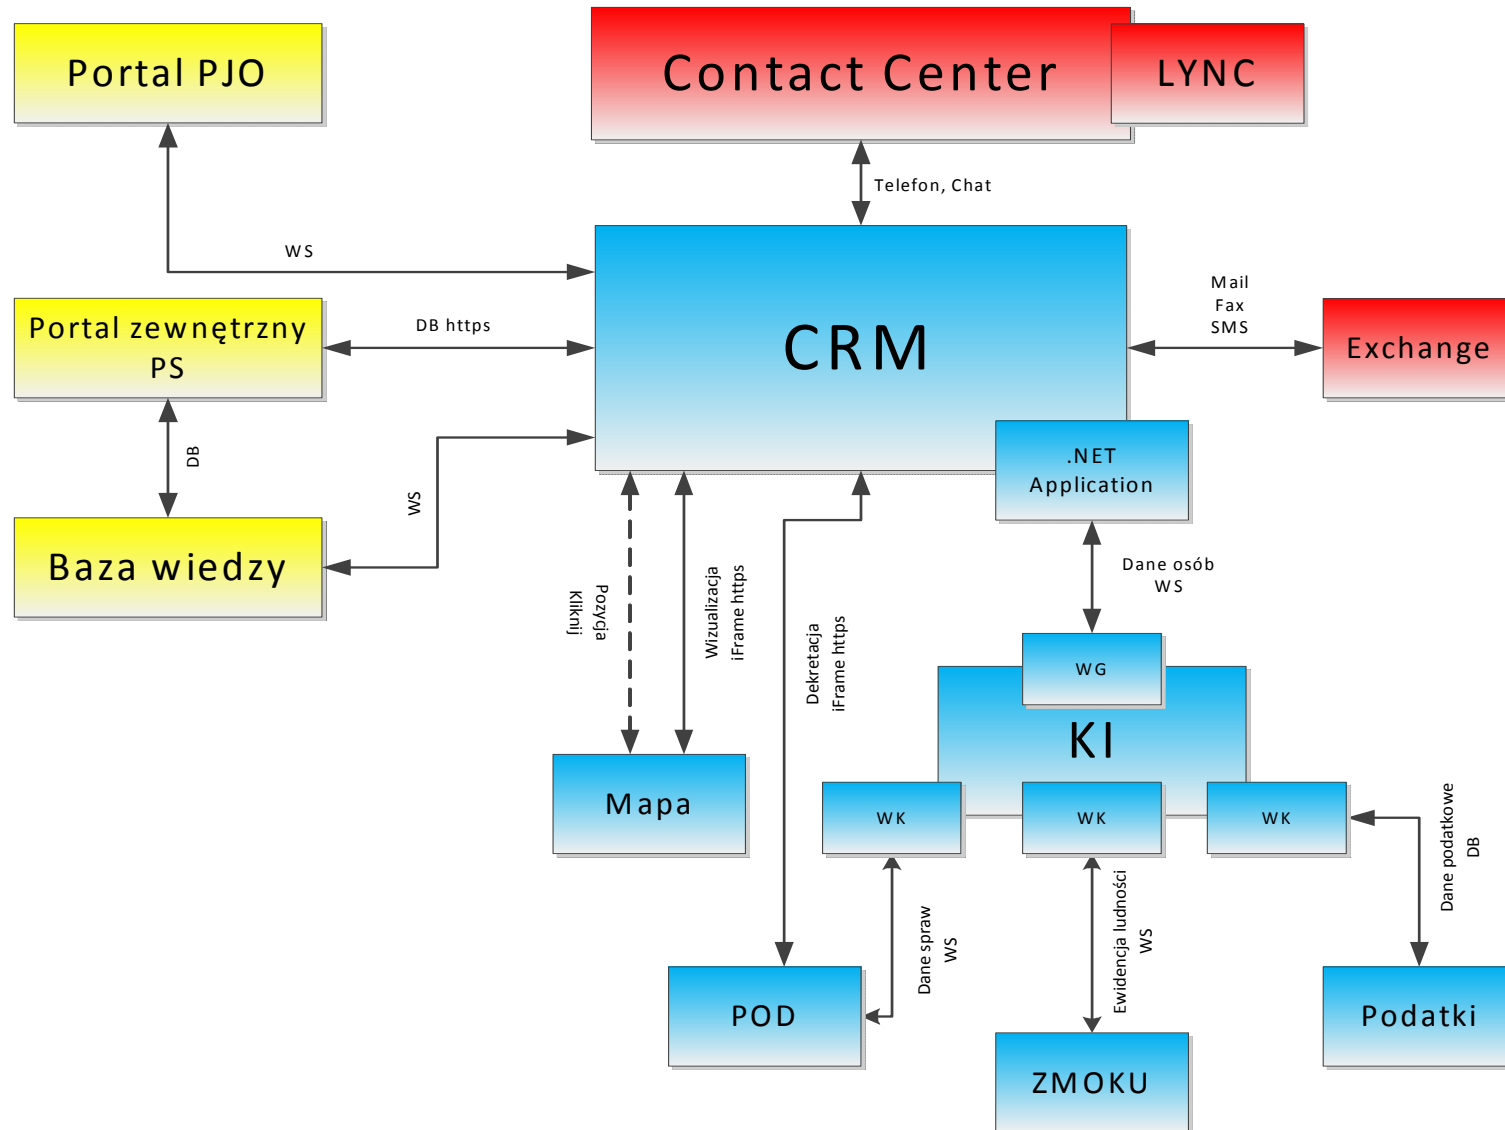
Portal PJO

Contact Center

LYNC

Telefon, Chat

WS

CRM

Mail
Fax
SMS

Exchange

Portal zewnętrzny PS

DB https

DB

WS

Baza wiedzy

.NET Application

Dane osób
WS

Pozycja
Kliknij

Wizualizacja
iFrame https

Dekretacja
iFrame https

WG

KI

Mapa

WK

WK

WK

Dane podatkowe
DB

Dane spraw
WS

Ewidencja ludności
WS

POD

ZMOKU

Podatki